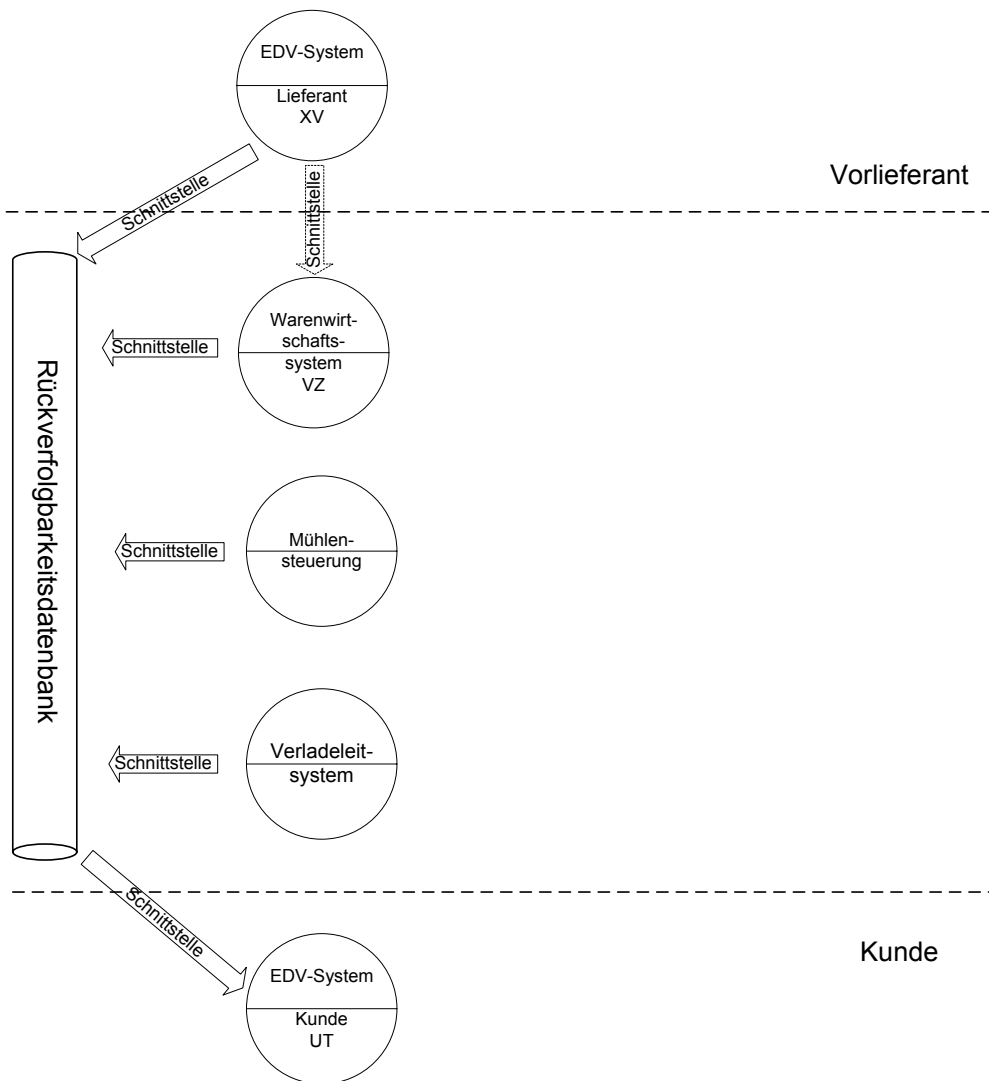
EDV-System
Lieferant
XV

Schnittstelle

Schnittstelle

Vorlieferant

Rückverfolgbarkeitsdatenbank

Schnittstelle

Warenwirtschaftssystem
VZ

Schnittstelle

Mühlensteuerung

Schnittstelle

Verladeleitsystem

Schnittstelle

Kunde

EDV-System
Kunde
UT